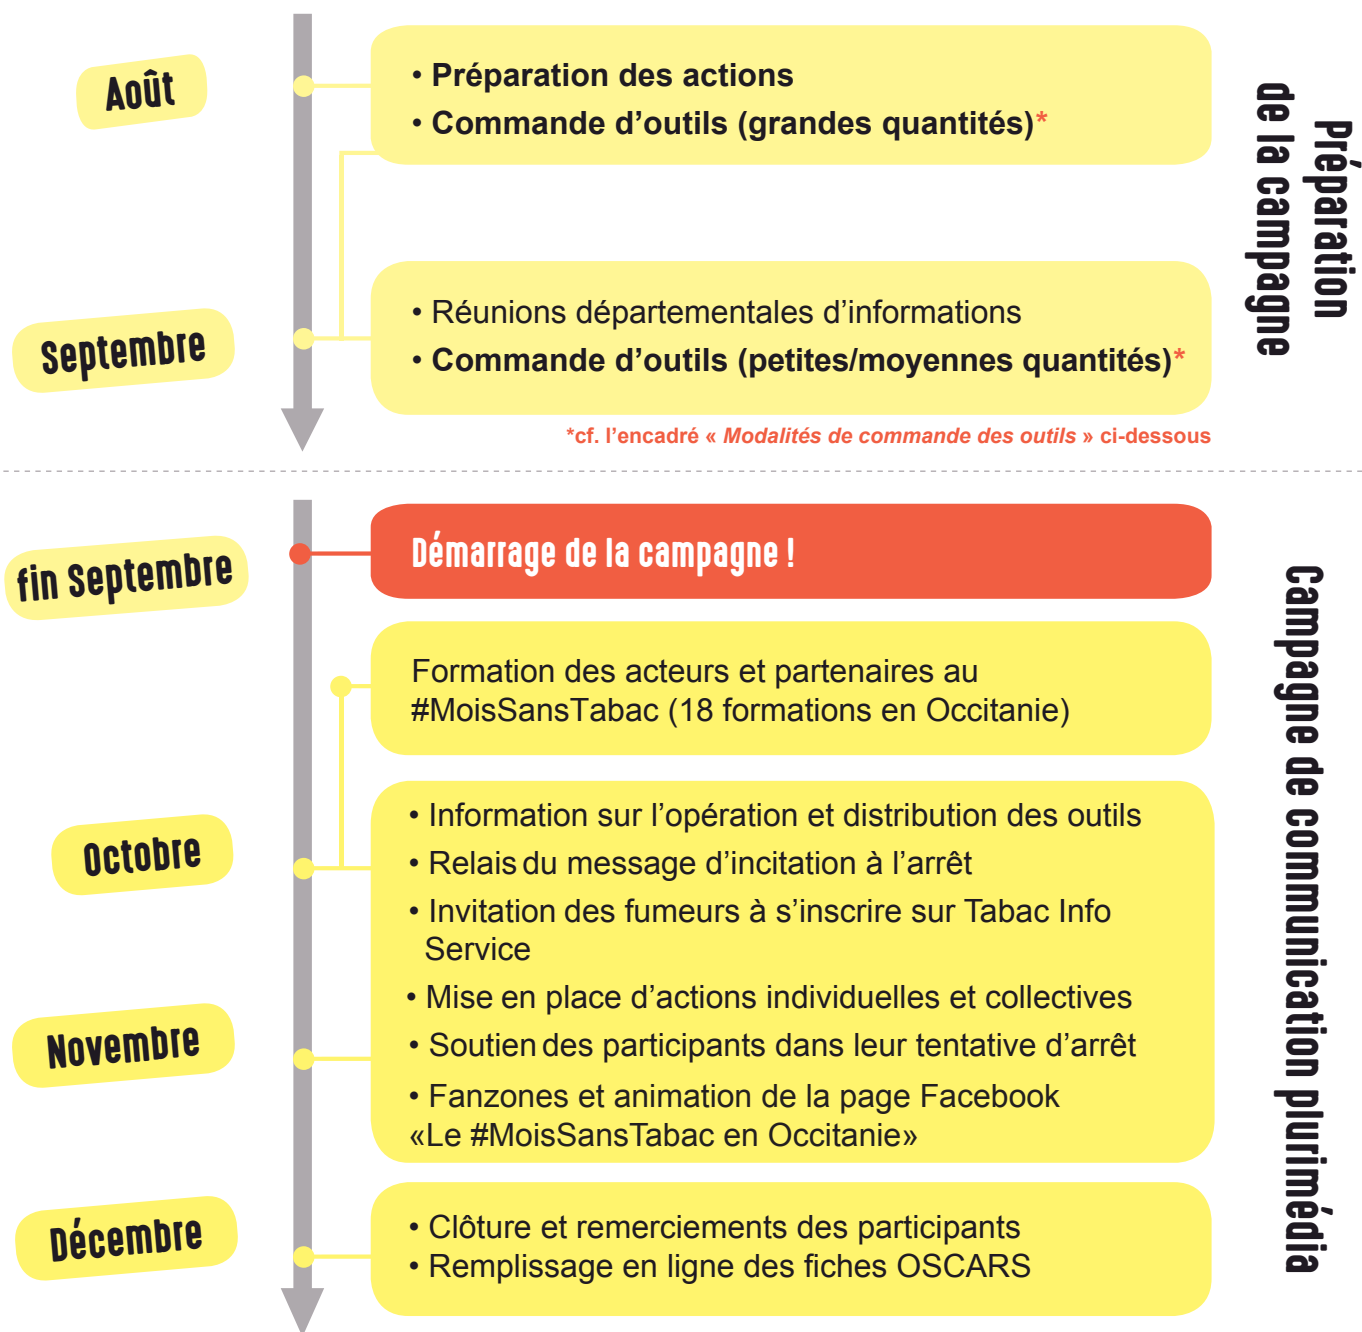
Août

• Préparation des actions
• Commande d'outils (grandes quantités)*

Septembre

• Réunions départementales d'informations
• Commande d'outils (petites/moyennes quantités)*

*cf. l'encadré « Modalités de commande des outils » ci-dessous

Préparation de la campagne

fin Septembre

Démarrage de la campagne !

Formation des acteurs et partenaires au #MoisSansTabac (18 formations en Occitanie)

Octobre

Novembre

• Information sur l'opération et distribution des outils
• Relais du message d'incitation à l'arrêt
• Invitation des fumeurs à s'inscrire sur Tabac Info Service
• Mise en place d'actions individuelles et collectives
• Soutien des participants dans leur tentative d'arrêt
• Fanzones et animation de la page Facebook «Le #MoisSansTabac en Occitanie»

Décembre

• Clôture et remerciements des participants
• Remplissage en ligne des fiches OSCARS

Campagne de communication plurimédia